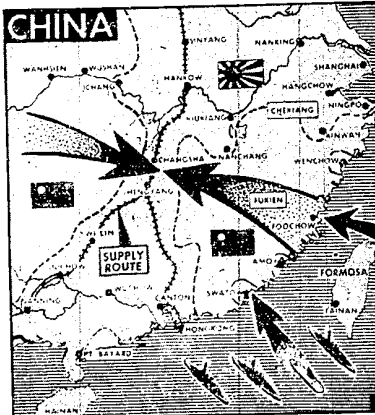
CHINA

SINYANG

NANKING

WANHSIEN

WUSHAN

HANKOW

SHANGHAI

ICHANG

HANGCHOW

KIUKIANG

CHEKIANG

NINGPO

NANCHANG

CHANGSHA

WENCHOW

HENGYANG

FUKIEN

FOOCHOW

SUPPLY ROUTE

KWEILIN

AMOY

FORMOSA

WUCHOW

CANTON

SWATOW

TAINAN

NANNING

HONG KONG

FT. BAYARD

HAINAN